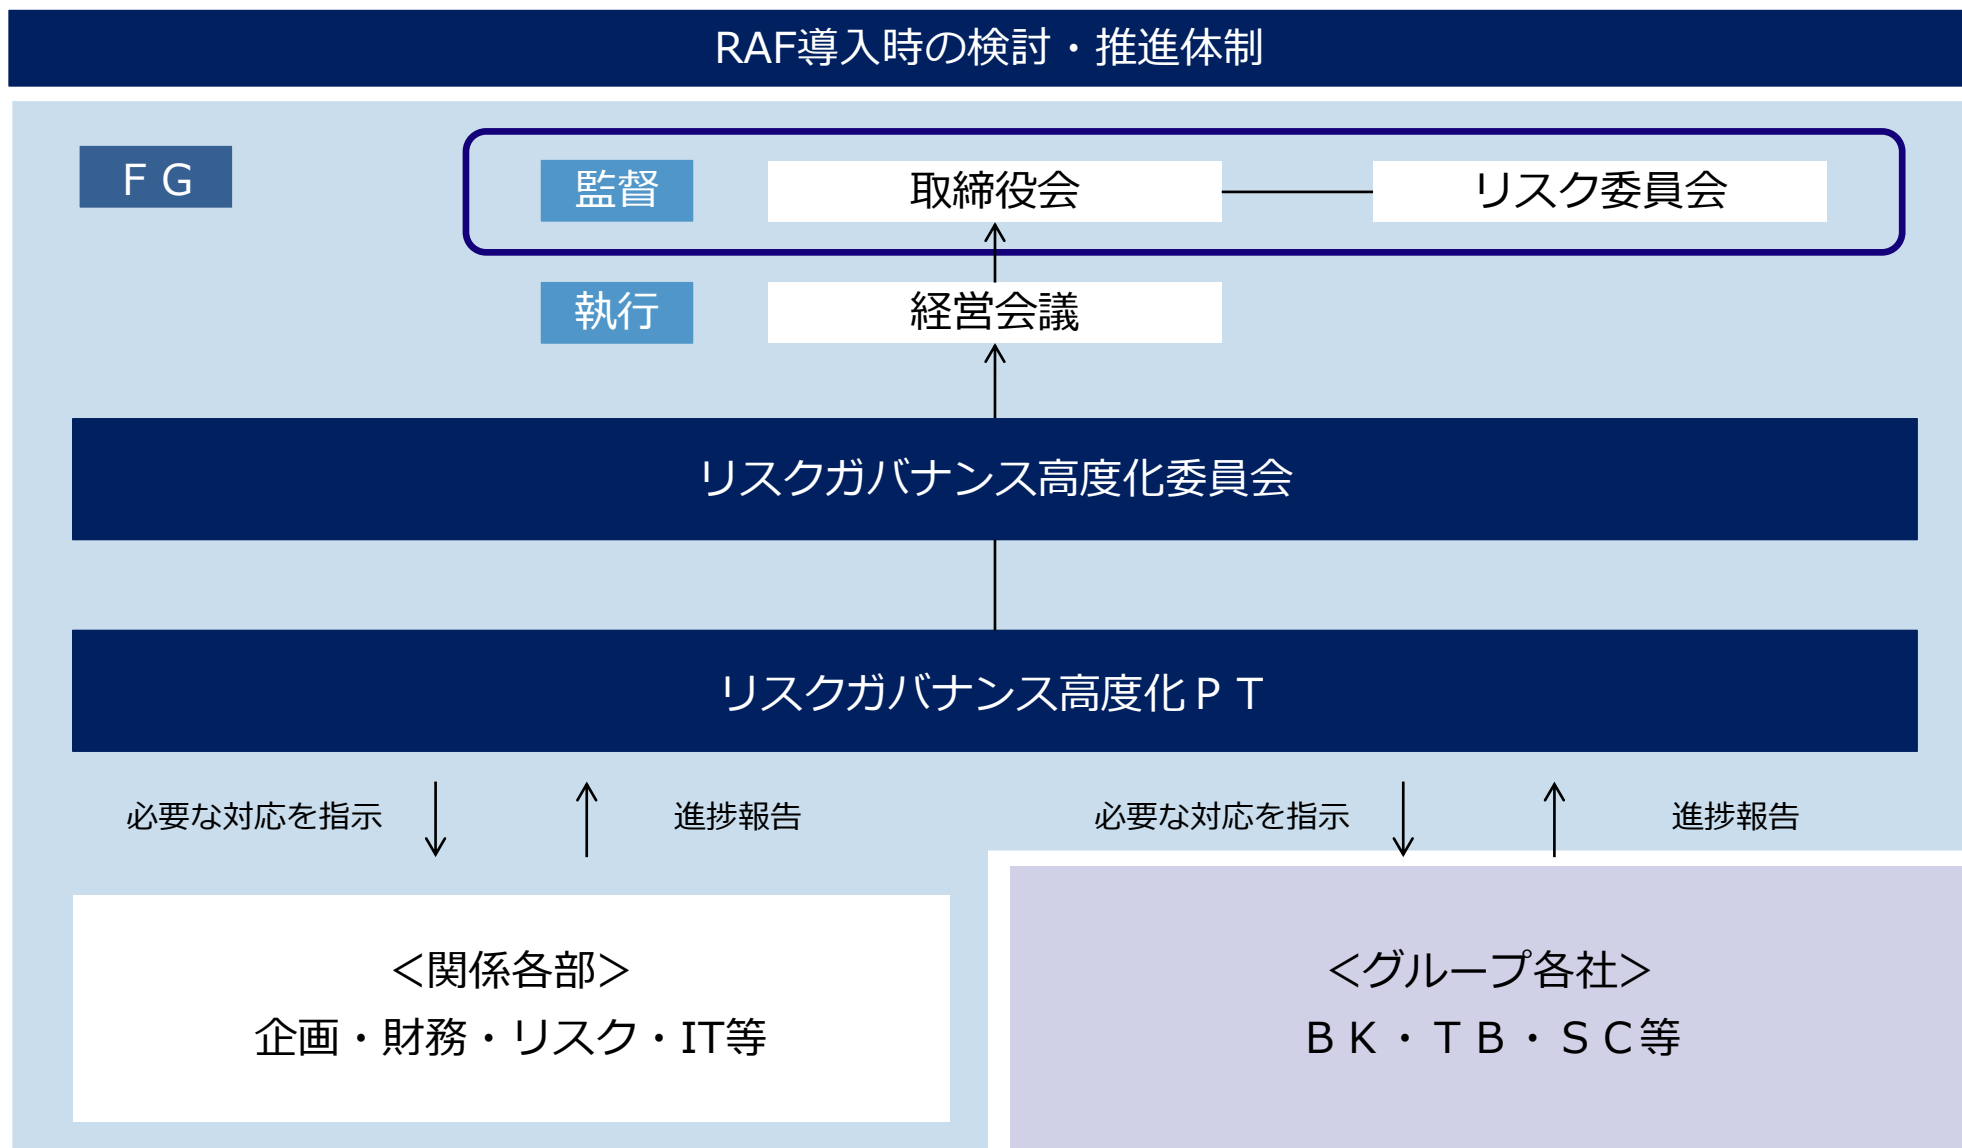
RAF導入時の検討・推進体制

ＦＧ

監督

取締役会

リスク委員会

執行

経営会議

リスクガバナンス高度化委員会

リスクガバナンス高度化ＰＴ

必要な対応を指示

進捗報告

必要な対応を指示

進捗報告

<関係各部>
企画・財務・リスク・IT等

<グループ各社>
ＢＫ・ＴＢ・ＳＣ等